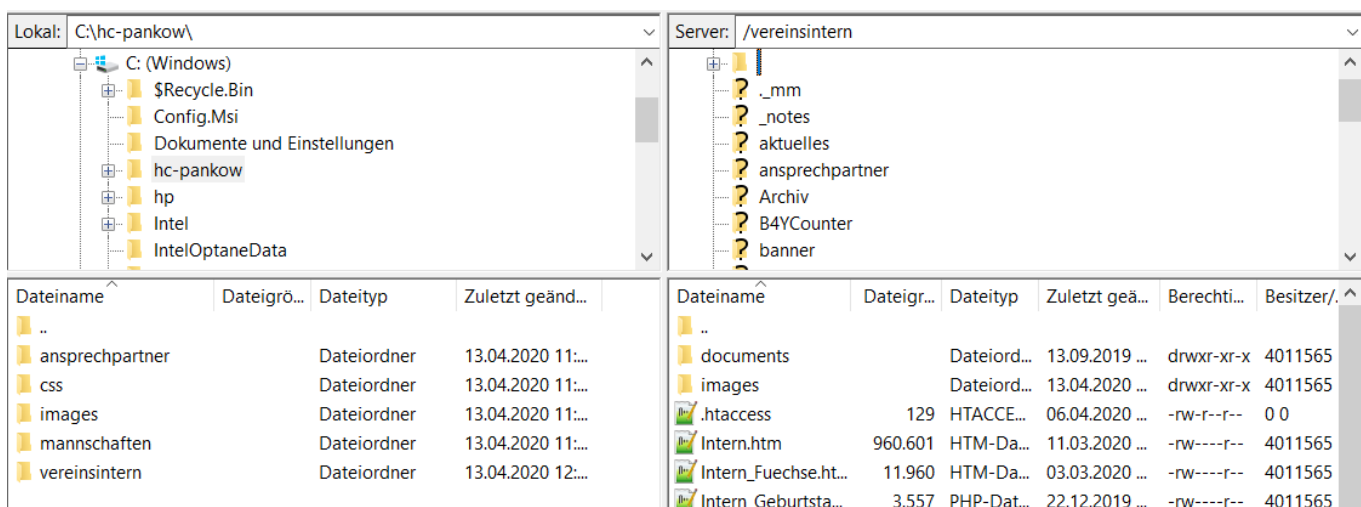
Lokal: C:\hc-pankow\

C: (Windows)
$Recycle.Bin
Config.Msi
Dokumente und Einstellungen
hc-pankow
hp
Intel
IntelOptaneData

Server: /vereinsintern

._mm
_notes
aktuelles
ansprechpartner
Archiv
B4YCounter
banner

| Dateiname | Dateigrö... | Dateityp | Zuletzt geänd... |
|---|---|---|---|
| .. | | | |
| ansprechpartner | | Dateiordner | 13.04.2020 11:... |
| css | | Dateiordner | 13.04.2020 11:... |
| images | | Dateiordner | 13.04.2020 11:... |
| mannschaften | | Dateiordner | 13.04.2020 11:... |
| vereinsintern | | Dateiordner | 13.04.2020 12:... |

| Dateiname | Dateigr... | Dateityp | Zuletzt geä... | Berechti... | Besitzer/... |
|---|---|---|---|---|---|
| .. | | | | | |
| documents | | Dateiord... | 13.09.2019 ... | drwxr-xr-x | 4011565 |
| images | | Dateiord... | 13.04.2020 ... | drwxr-xr-x | 4011565 |
| .htaccess | 129 | HTACCE... | 06.04.2020 ... | -rw-r--r-- | 0 0 |
| Intern.htm | 960.601 | HTM-Da... | 11.03.2020 ... | -rw----r-- | 4011565 |
| Intern_Fuechse.ht... | 11.960 | HTM-Da... | 03.03.2020 ... | -rw----r-- | 4011565 |
| Intern_Geburtsta... | 3.557 | PHP-Dat... | 22.12.2019 ... | -rw----r-- | 4011565 |